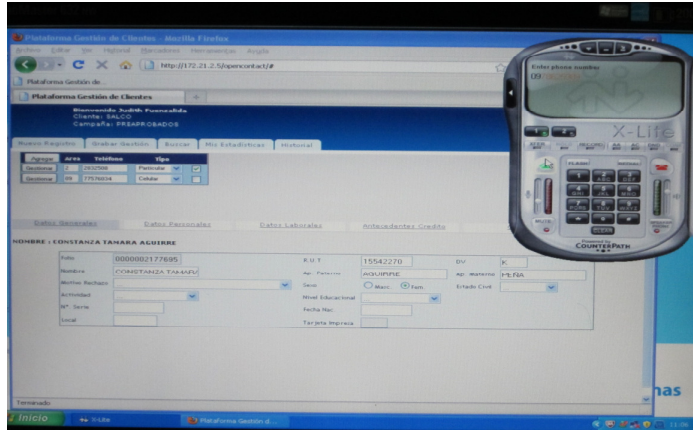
Plataforma Gestión de Clientes - Mozilla Firefox

Archivo Editar Ver Historial Marcadores Herramientas Ayuda

http://172.21.2.5/opencontact/#

Plataforma Gestión de...

Plataforma Gestión de Clientes

Bienvenido Judith Fuenzalida
Cliente: SALCO
Campaña: PREAPROBADOS

Nuevo Registro | Grabar Gestión | Buscar | Mis Estadisticas | Historial

| Agregar | Area | Telefono | Tipo |
|---|---|---|---|
| Gestionar | 2 | 2832588 | Particular |
| Gestionar | 09 | 77576834 | Celular |

Datos Generales | Datos Personales | Datos Laborales | Antecedentes Credito

NOMBRE : CONSTANZA TAMARA AGUIRRE

Folio 0000002177685
Nombre CONSTANZA TAMAR
Motivo Rechazo
Actividad
Nº Serie
Local

R.U.T 15542270 DV K
Ap. Paterno AGUIRRE Ap. materno PEÑA
Sexo Masc. Fem. Estado Civil
Nivel Educacional
Fecha Nac
Tarjeta Impresa

Enter phone number
X-Lite
FLASH
REDIAL
MUTE
COUNTERPATH

nas

Terminado

Inicio X-Lite Plataforma Gestión d...